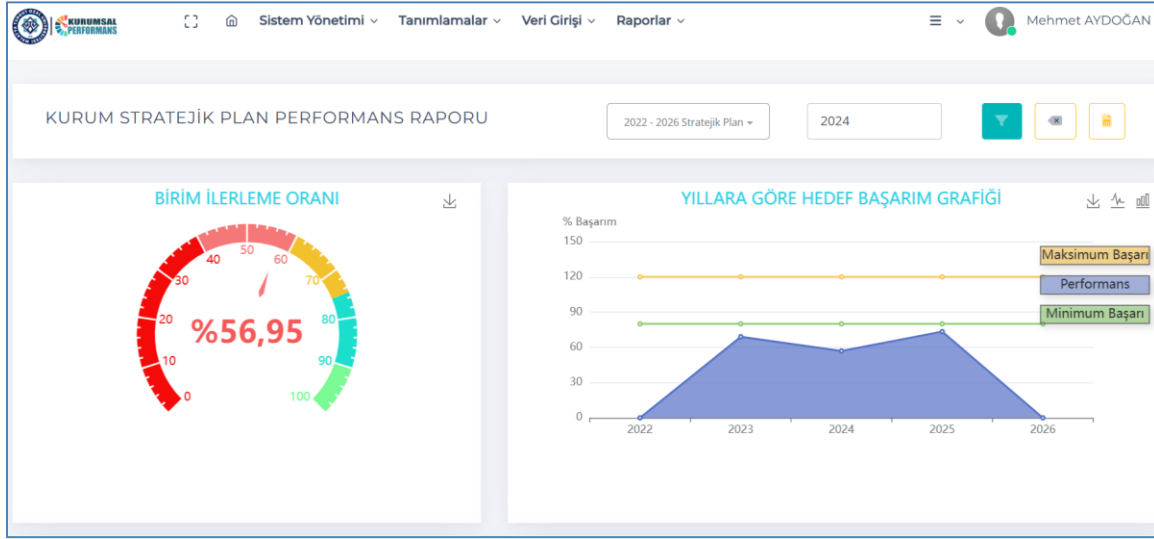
KURUMSAL PERFORMANS

Sistem Yönetimi ⌄ Tanımlamalar ⌄ Veri Girişi ⌄ Raporlar ⌄

Mehmet AYDOĞAN

KURUM STRATEJİK PLAN PERFORMANS RAPORU

2022 - 2026 Stratejik Plan

2024

BİRİM İLERLEME ORANI

0
10
20
30
40
50
60
70
80
90
100

%56,95

YILLARA GÖRE HEDEF BAŞARIM GRAFİĞİ

% Başarım

150
120
90
60
30
0

2022
2023
2024
2025
2026

Maksimum Başarı
Performans
Minimum Başarı